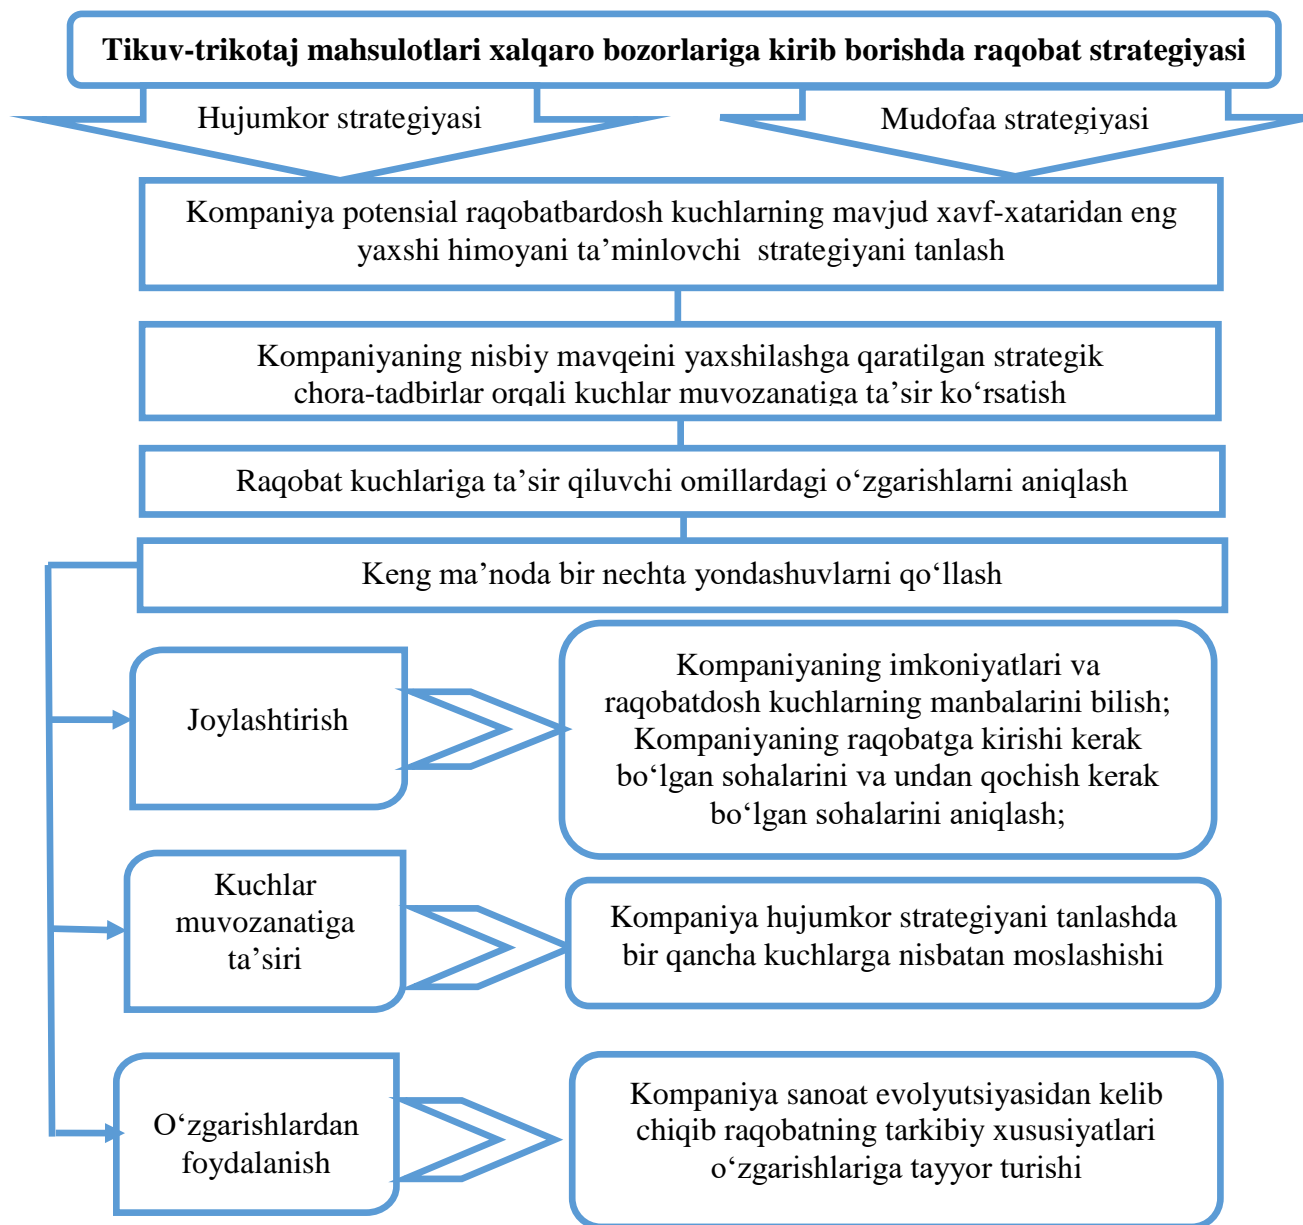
Tikuv-trikotaj mahsulotlari xalqaro bozorlariga kirib borishda raqobat strategiyasi

Hujumkor strategiyasi

Mudofaa strategiyasi

Kompaniya potensial raqobatbardosh kuchlarning mavjud xavf-xataridan eng yaxshi himoyani ta’minlovchi strategiyani tanlash

Kompaniyaning nisbiy mavqeini yaxshilashga qaratilgan strategik chora-tadbirlar orqali kuchlar muvozanatiga ta’sir ko‘rsatish

Raqobat kuchlariga ta’sir qiluvchi omillardagi o‘zgarishlarni aniqlash

Keng ma’noda bir nechta yondashuvlarni qo‘llash

Joylashtirish

Kompaniyaning imkoniyatlari va raqobatdosh kuchlarning manbalarini bilish; Kompaniyaning raqobatga kirishi kerak bo‘lgan sohalarini va undan qochish kerak bo‘lgan sohalarini aniqlash;

Kuchlar muvozanatiga ta’siri

Kompaniya hujumkor strategiyani tanlashda bir qancha kuchlarga nisbatan moslashishi

O‘zgarishlardan foydalanish

Kompaniya sanoat evolyutsiyasidan kelib chiqib raqobatning tarkibiy xususiyatlari o‘zgarishlariga tayyor turishi